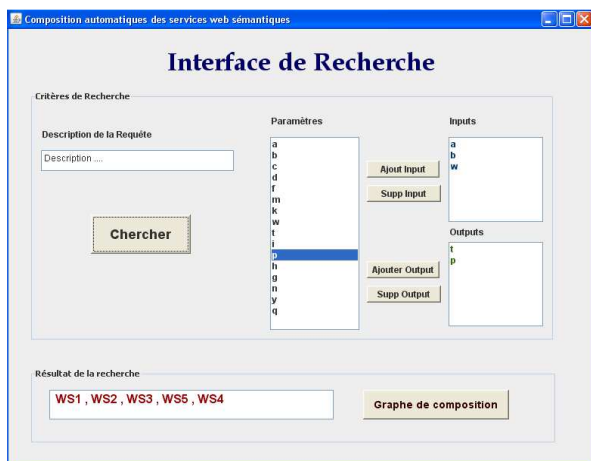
Composition automatiques des services web sémantiques

Interface de Recherche

Critères de Recherche

Description de la Requête

Description ....

Chercher

Paramètres

a
b
c
d
f
m
k
w
t
i
p
h
g
n
y
q

Ajout Input

Supp Input

Ajouter Output

Supp Output

Inputs

a
b
w

Outputs

t
p

Résultat de la recherche

WS1 , WS2 , WS3 , WS5 , WS4

Graphe de composition